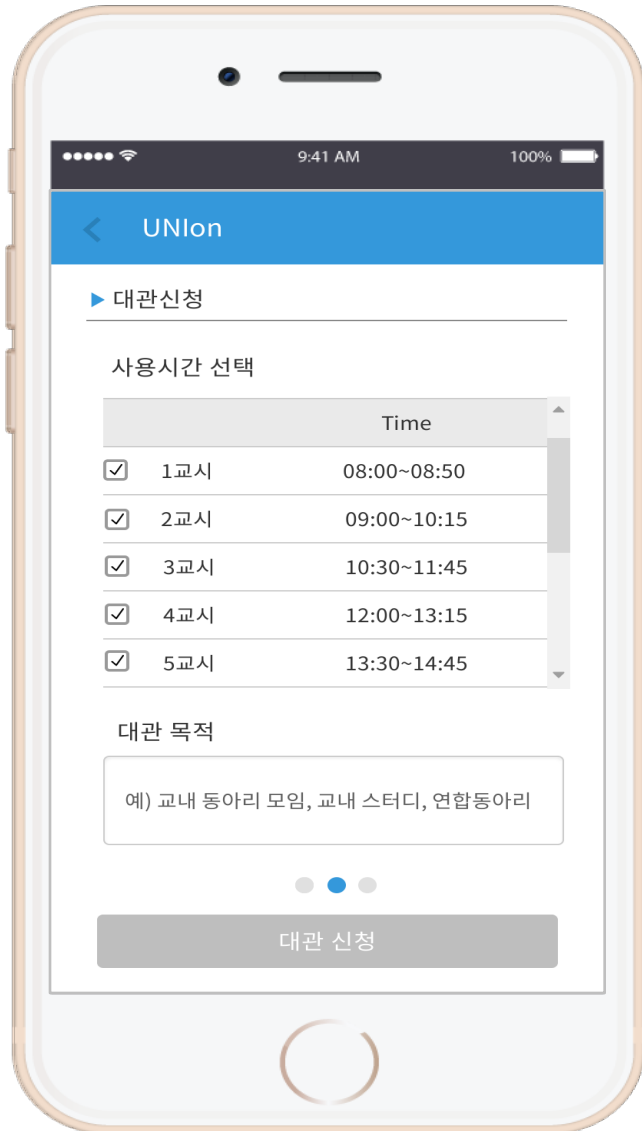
9:41 AM
100%

UNIon

▶ 대관신청

사용시간 선택

| | | Time |
|---|---|---|
| ☑ | 1교시 | 08:00~08:50 |
| ☑ | 2교시 | 09:00~10:15 |
| ☑ | 3교시 | 10:30~11:45 |
| ☑ | 4교시 | 12:00~13:15 |
| ☑ | 5교시 | 13:30~14:45 |

대관 목적

예) 교내 동아리 모임, 교내 스터디, 연합동아리

대관 신청